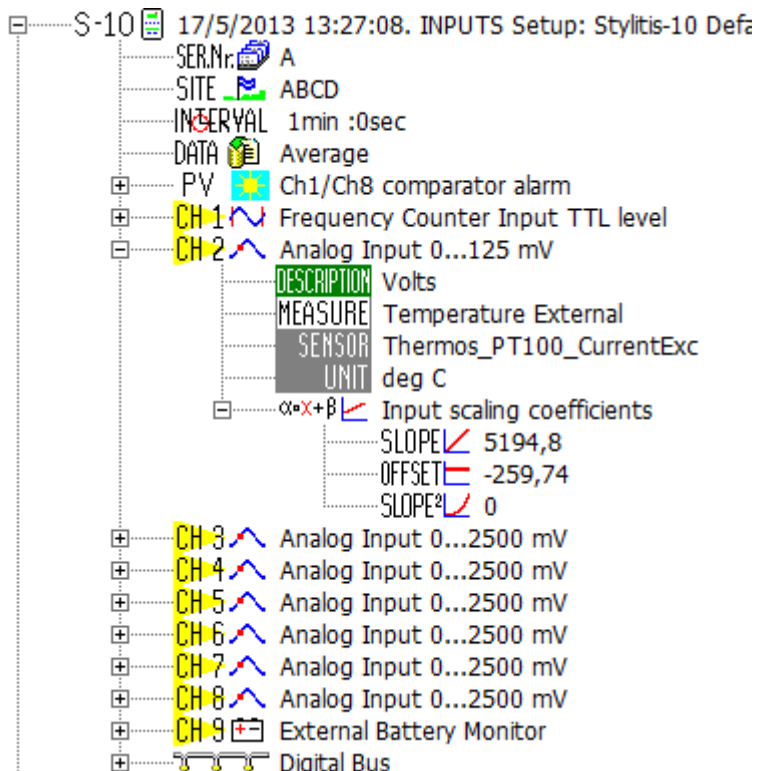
S-10 17/5/2013 13:27:08. INPUTS Setup: Stylitis-10 Defa
SER.Nr. A
SITE ABCD
INTERVAL 1min :0sec
DATA Average
PV Ch1/Ch8 comparator alarm
CH 1 Frequency Counter Input TTL level
CH 2 Analog Input 0...125 mV
DESCRIPTION Volts
MEASURE Temperature External
SENSOR Thermos_PT100_CurrentExc
UNIT deg C
$\alpha \cdot x + \beta$ Input scaling coefficients
SLOPE 5194,8
OFFSET -259,74
SLOPE² 0
CH 3 Analog Input 0...2500 mV
CH 4 Analog Input 0...2500 mV
CH 5 Analog Input 0...2500 mV
CH 6 Analog Input 0...2500 mV
CH 7 Analog Input 0...2500 mV
CH 8 Analog Input 0...2500 mV
CH 9 External Battery Monitor
Digital Bus